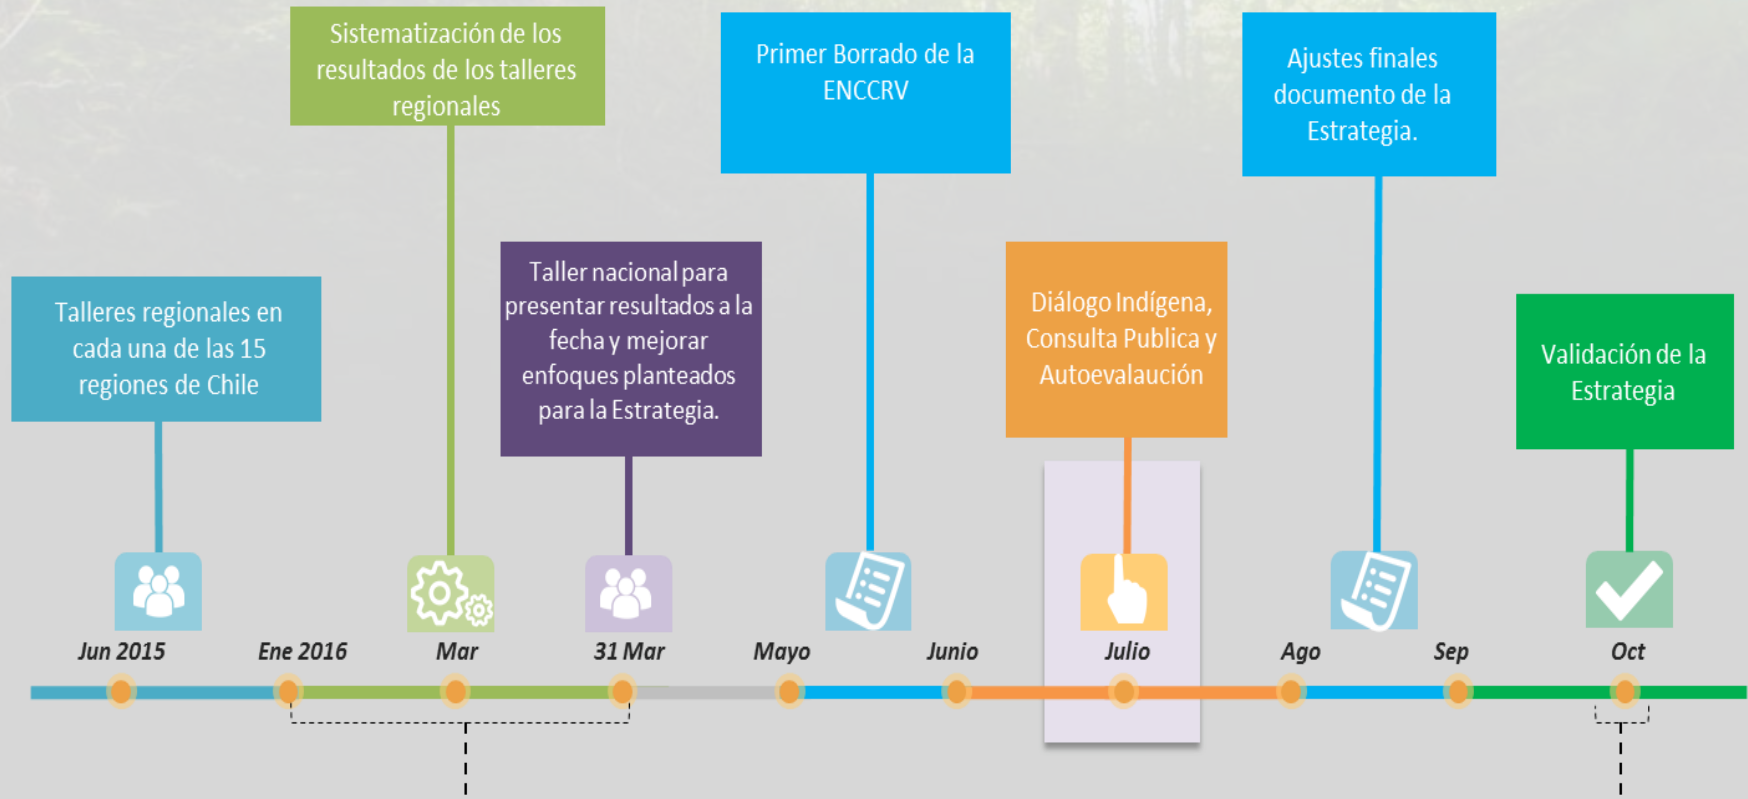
Sistematización de los resultados de los talleres regionales

Primer Borrado de la ENCCRV

Ajustes finales documento de la Estrategia.

Talleres regionales en cada una de las 15 regiones de Chile

Taller nacional para presentar resultados a la fecha y mejorar enfoques planteados para la Estrategia.

Diálogo Indígena, Consulta Publica y Autoevalaución

Validación de la Estrategia

Jun 2015
Ene 2016
Mar
31 Mar
Mayo
Junio
Julio
Ago
Sep
Oct